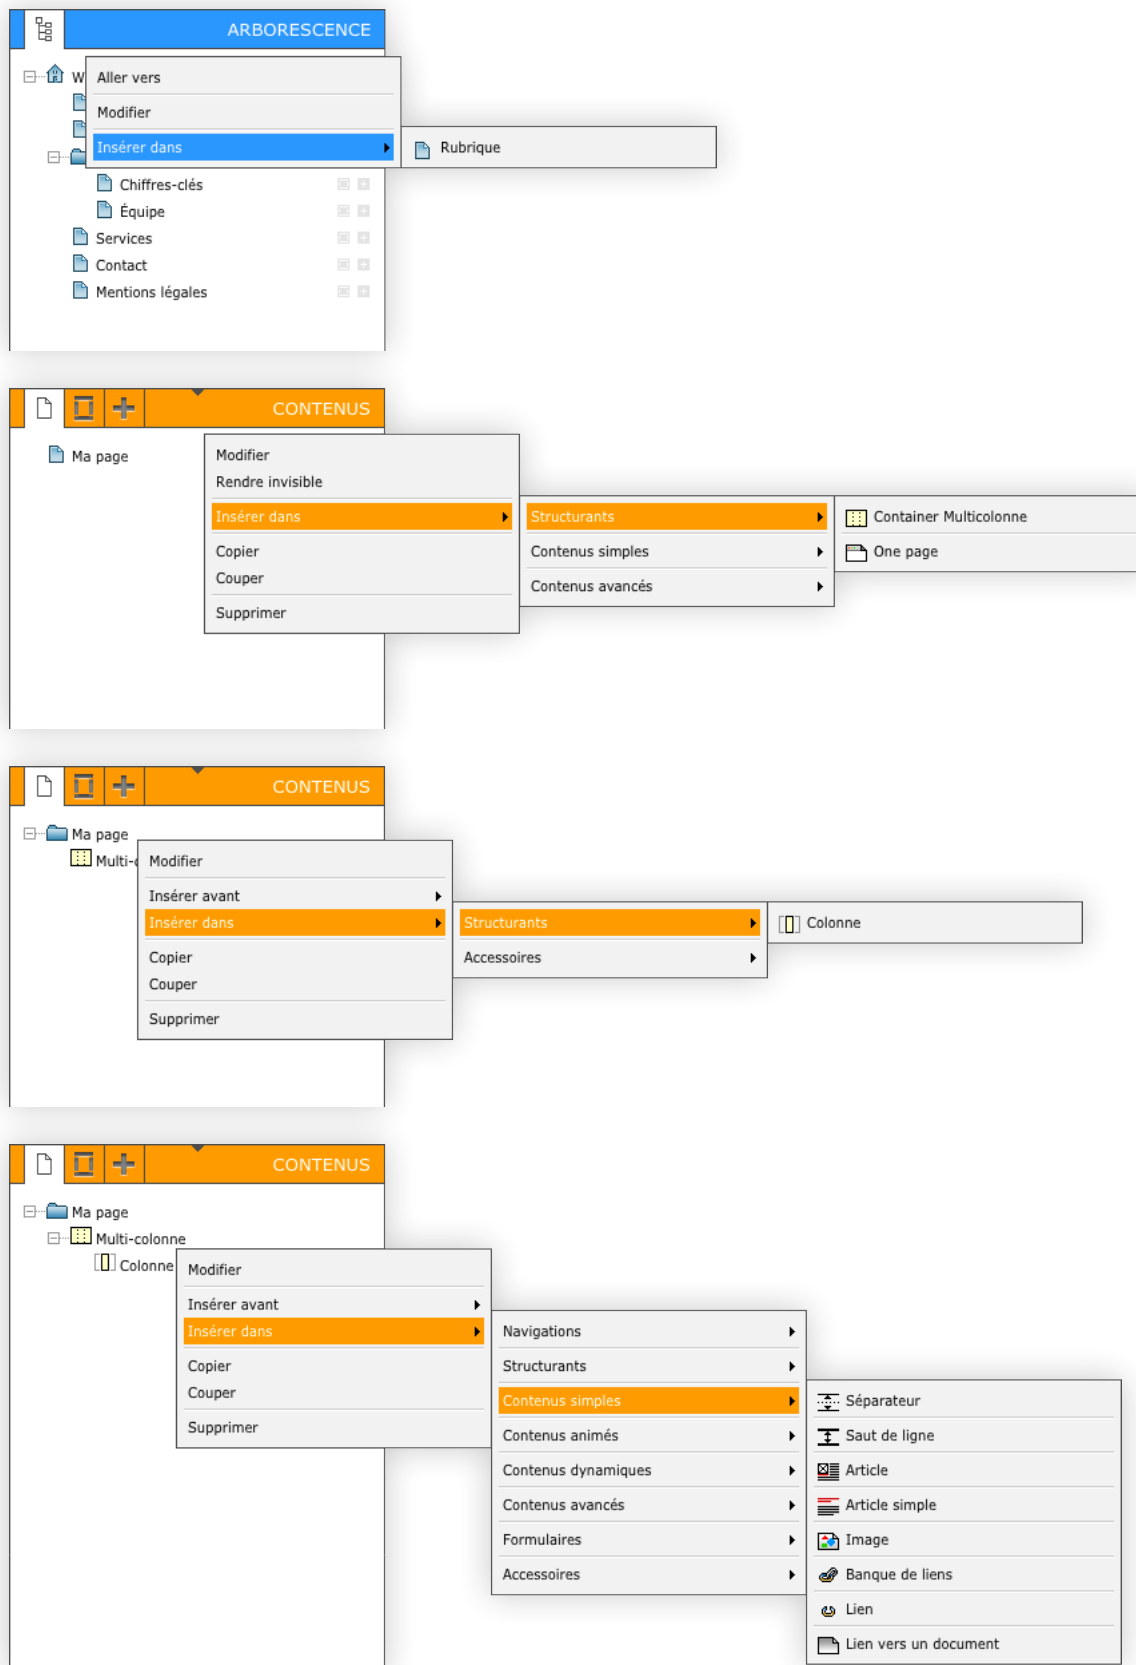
ARBORESCENCE

W

Aller vers

Modifier

Insérer dans

Rubrique

Chiffres-clés

Équipe

Services

Contact

Mentions légales

CONTENUS

Ma page

Modifier
Rendre invisible

Insérer dans

Copier
Couper

Supprimer

Structurants

Contenus simples

Contenus avancés

Container Multicolonne

One page

CONTENUS

Ma page

Multi-

Modifier

Insérer avant

Insérer dans

Copier
Couper

Supprimer

Structurants

Accessoires

Colonne

CONTENUS

Ma page

Multi-colonne

Colonne

Modifier

Insérer avant

Insérer dans

Copier
Couper

Supprimer

Navigations

Structurants

Contenus simples

Contenus animés

Contenus dynamiques

Contenus avancés

Formulaires

Accessoires

Séparateur

Saut de ligne

Article

Article simple

Image

Banque de liens

Lien

Lien vers un document